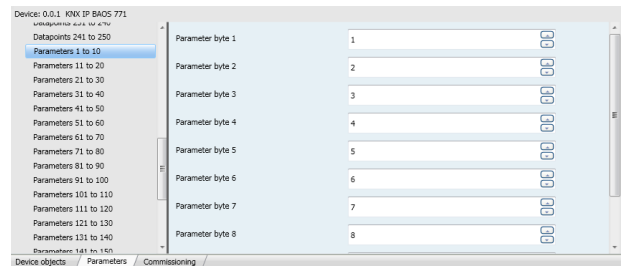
Device: 0.0.1 KNX IP BAOS 771

Datapoints 231 to 240
Datapoints 241 to 250
Parameters 1 to 10
Parameters 11 to 20
Parameters 21 to 30
Parameters 31 to 40
Parameters 41 to 50
Parameters 51 to 60
Parameters 61 to 70
Parameters 71 to 80
Parameters 81 to 90
Parameters 91 to 100
Parameters 101 to 110
Parameters 111 to 120
Parameters 121 to 130
Parameters 131 to 140
Parameters 141 to 150

| Parameter byte 1 | 1 |
|---|---|
| Parameter byte 2 | 2 |
| Parameter byte 3 | 3 |
| Parameter byte 4 | 4 |
| Parameter byte 5 | 5 |
| Parameter byte 6 | 6 |
| Parameter byte 7 | 7 |
| Parameter byte 8 | 8 |

Device objects / Parameters / Commissioning